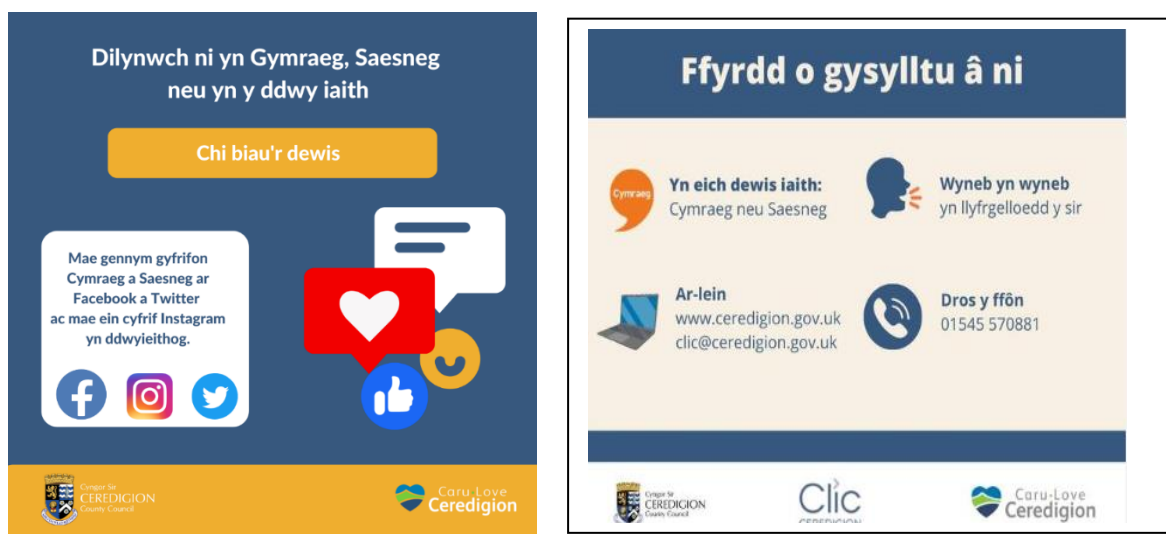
Dilynwch ni yn Gymraeg, Saesneg neu yn y ddwy iaith

Chi biau'r dewis

Mae gennym gyfrifon Cymraeg a Saesneg ar Facebook a Twitter ac mae ein cyfrif Instagram yn ddwyieithog.

Cyngor Sir CEREDIGION County Council

Caru Love Ceredigion

Ffyrdd o gysylltu â ni

Cymraeg

Yn eich dewis iaith:
Cymraeg neu Saesneg

Wyneb yn wyneb
yn llyfrgelloedd y sir

Ar-lein
www.ceredigion.gov.uk
clic@ceredigion.gov.uk

Dros y ffôn
01545 570881

Cyngor Sir CEREDIGION County Council

Clic
CEREDIGION

Caru-Love Ceredigion